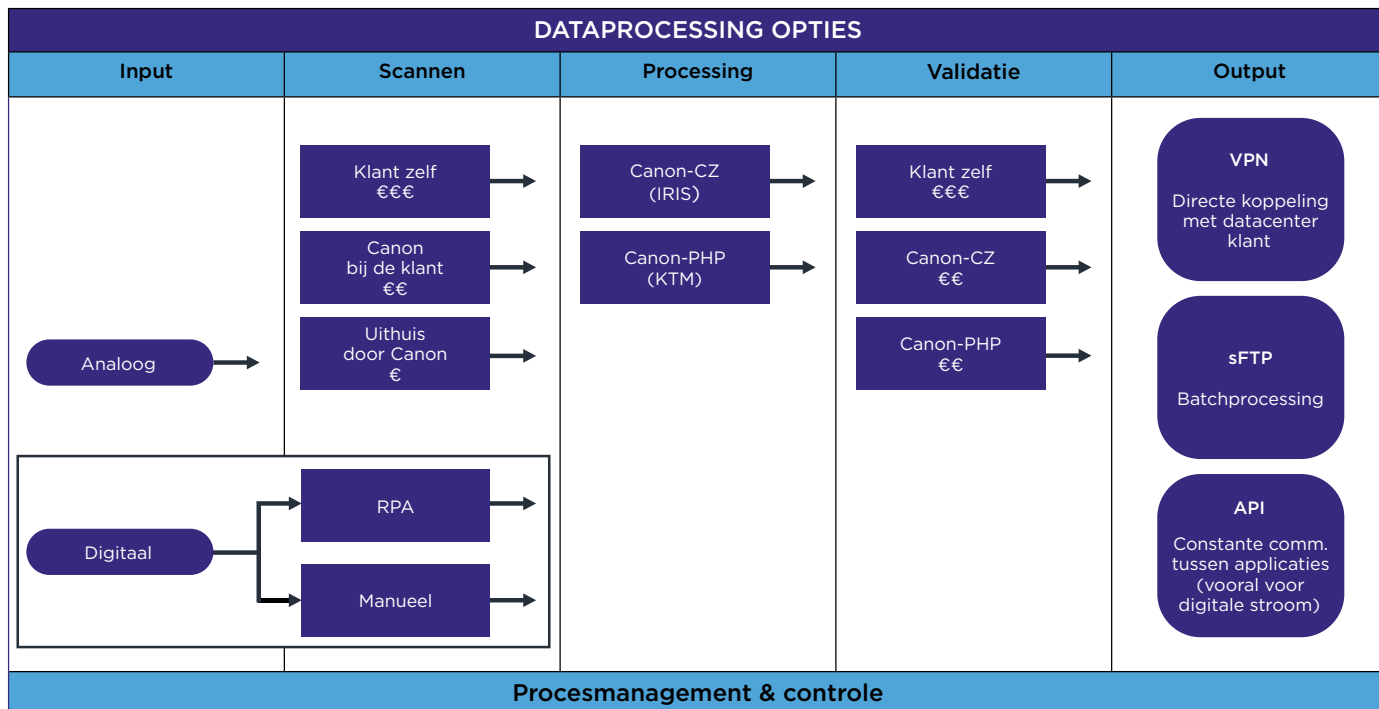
DATAPROCESSING OPTIES

| Input | Scannen | Processing | Validatie | Output |
|---|---|---|---|---|

Klant zelf
€€€

Canon
bij de klant
€€

Uithuis
door Canon
€

Analoog

Digitaal

RPA

Manueel

Canon-CZ
(IRIS)

Canon-PHP
(KTM)

Klant zelf
€€€

Canon-CZ
€€

Canon-PHP
€€

VPN

Directe koppeling met datacenter klant

sFTP

Batchprocessing

API

Constante comm. tussen applicaties (vooral voor digitale stroom)

Procesmanagement & controle